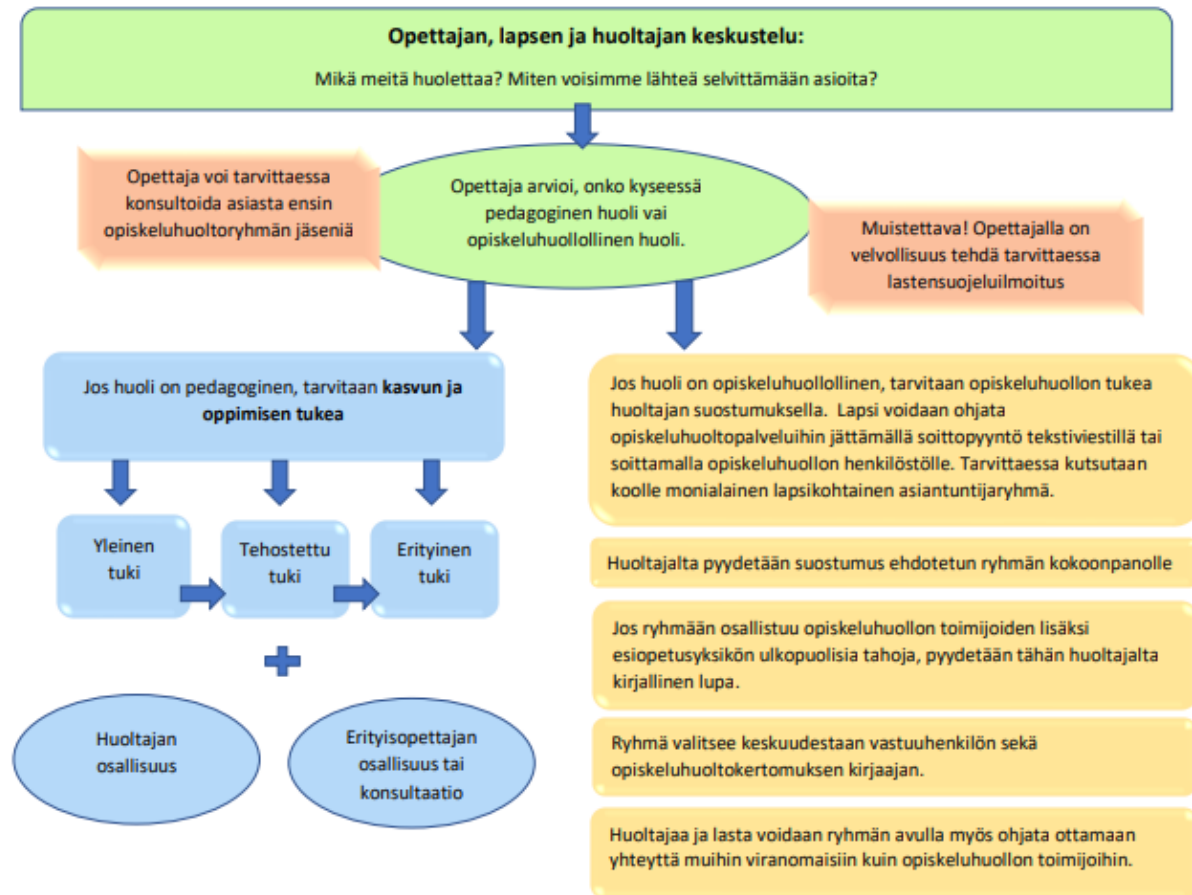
**Opettajan, lapsen ja huoltajan keskustelu:**

Mikä meitä huolettaa? Miten voisimme lähteä selvittämään asioita?

Opettaja voi tarvittaessa konsultoida asiasta ensin opiskeluhuoltoryhmän jäseniä

Opettaja arvioi, onko kyseessä pedagoginen huoli vai opiskeluhuollollinen huoli.

Muistettava! Opettajalla on velvollisuus tehdä tarvittaessa lastensuojeluilmoitus

Jos huoli on pedagoginen, tarvitaan **kasvun ja oppimisen tukea**

Yleinen tuki

Tehostettu tuki

Erityinen tuki

Huoltajan osallisuus

Erityisopettajan osallisuus tai konsultaatio

Jos huoli on opiskeluhuollollinen, tarvitaan opiskeluhuollon tukea huoltajan suostumuksella. Lapsi voidaan ohjata opiskeluhuoltopalveluihin jättämällä soittopyyntö tekstiviestillä tai soittamalla opiskeluhuollon henkilöstölle. Tarvittaessa kutsutaan koolle monialainen lapsikohtainen asiantuntijaryhmä.

Huoltajalta pyydetään suostumus ehdotetun ryhmän kokoonpanolle

Jos ryhmään osallistuu opiskeluhuollon toimijoiden lisäksi esiopetusyksikön ulkopuolisia tahoja, pyydetään tähän huoltajalta kirjallinen lupa.

Ryhmä valitsee keskuudestaan vastuuhenkilön sekä opiskeluhuoltokertomuksen kirjaajan.

Huoltajaa ja lasta voidaan ryhmän avulla myös ohjata ottamaan yhteyttä muihin viranomaisiin kuin opiskeluhuollon toimijoihin.